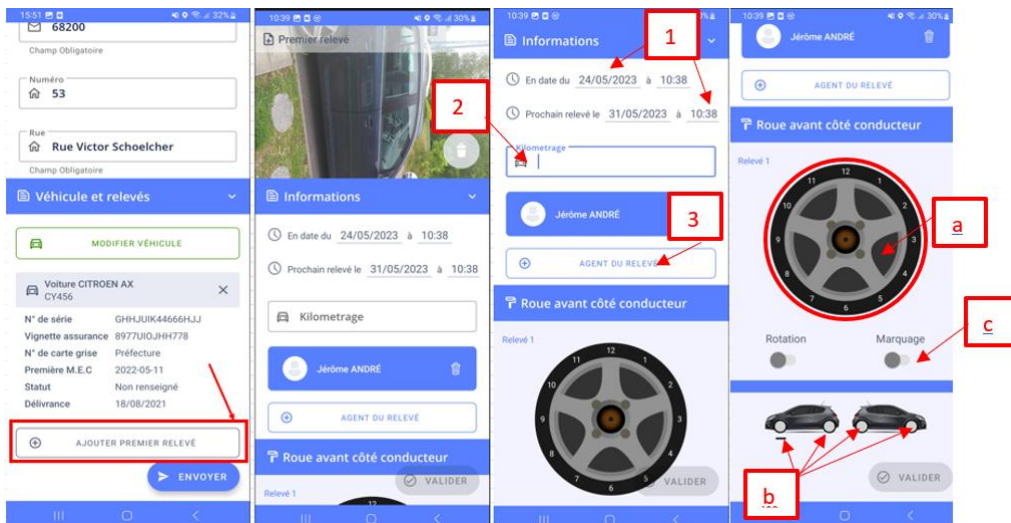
15:51 32%
68200
Champ Obligatoire
Numéro
53
Rue
Rue Victor Schoelcher
Champ Obligatoire
Véhicule et relevés
MODIFIER VÉHICULE
Voiture CITROEN AX
CY456
N° de série GHHJUIK44666HJJ
Vignette assurance 8977UIOJHH778
N° de carte grise Préfecture
Première M.E.C 2022-05-11
Statut Non renseigné
Délivrance 18/08/2021
AJOUTER PREMIER RELEVÉ
ENVOYER

10:39 30%
Premier relevé
Informations
En date du 24/05/2023 à 10:38
Prochain relevé le 31/05/2023 à 10:38
Kilometrage
Jérôme ANDRÉ
AGENT DU RELEVÉ
Roue avant côté conducteur
Relevé 1
VALIDER

10:39
Informations
1
En date du 24/05/2023 à 10:38
Prochain relevé le 31/05/2023 à 10:38
2
Kilometrage
Jérôme ANDRÉ
3
AGENT DU RELEVÉ
Roue avant côté conducteur
Relevé 1
12 1 2 3 4 5 6 7 8 9 10 11
VALIDER

10:39 30%
Jérôme ANDRÉ
AGENT DU RELEVÉ
Roue avant côté conducteur
Relevé 1
12 1 2 3 4 5 6 7 8 9 10 11
a
Rotation
Marquage
c
b
VALIDER